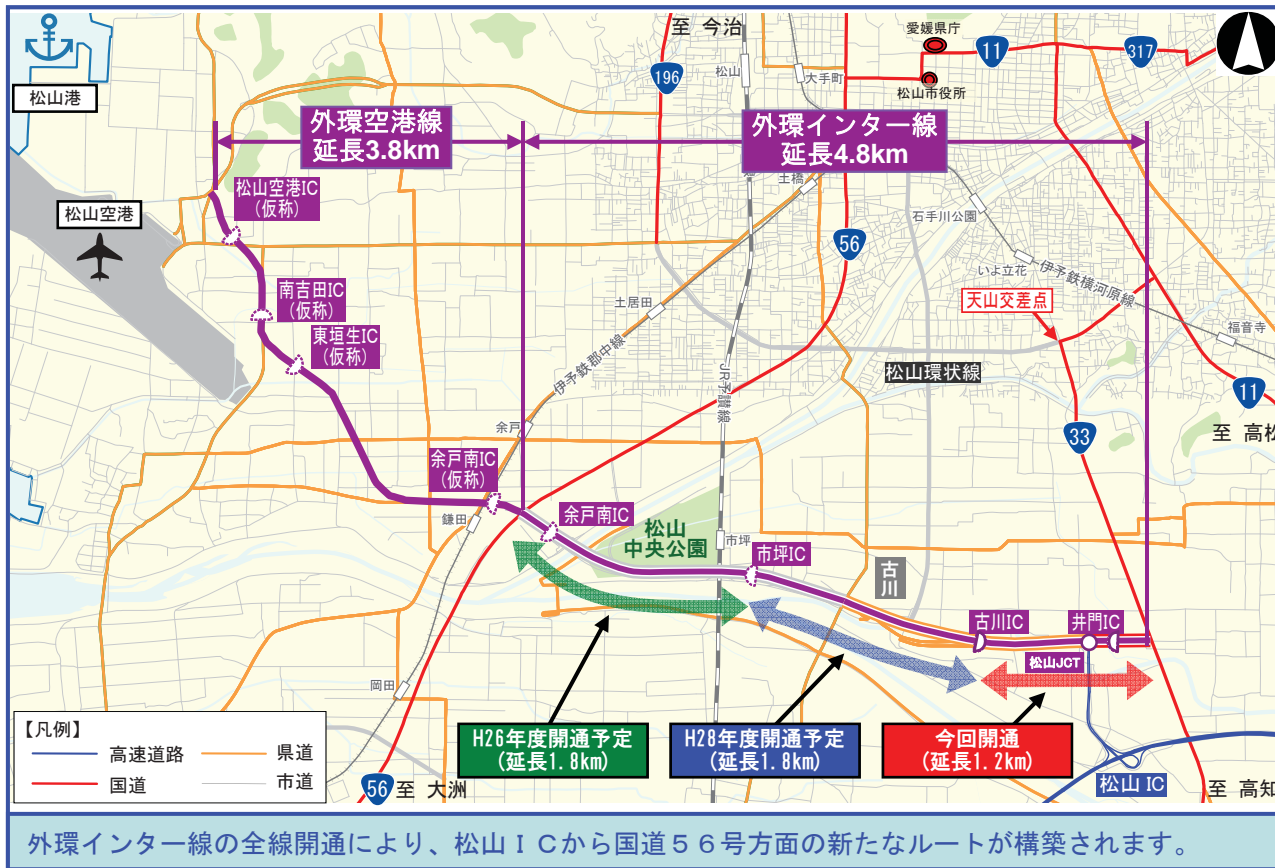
松山港

松山空港

至 今治

196

松山

大手町

愛媛県庁

松山市役所

11

317

外環空港線
延長3.8km

外環インター線
延長4.8km

松山空港IC
(仮称)

南吉田IC
(仮称)

東垣生IC
(仮称)

土橋

56

石手川公園

いよ立花

伊予鉄横河原線

天山交差点

福音寺

土居田

伊予鉄郡中線

JR予讃線

松山環状線

11

至 高松

33

余戸

余戸南IC
(仮称)

鎌田

余戸南IC

松山
中央公園

市坪

市坪IC

古川

古川IC

井門IC

松山JCT

岡田

【凡例】
高速道路
国道
県道
市道

H26年度開通予定
(延長1.8km)

H28年度開通予定
(延長1.8km)

今回開通
(延長1.2km)

56 至 大洲

松山 IC

至 高知

外環インター線の全線開通により、松山ＩＣから国道５６号方面の新たなルートが構築されます。